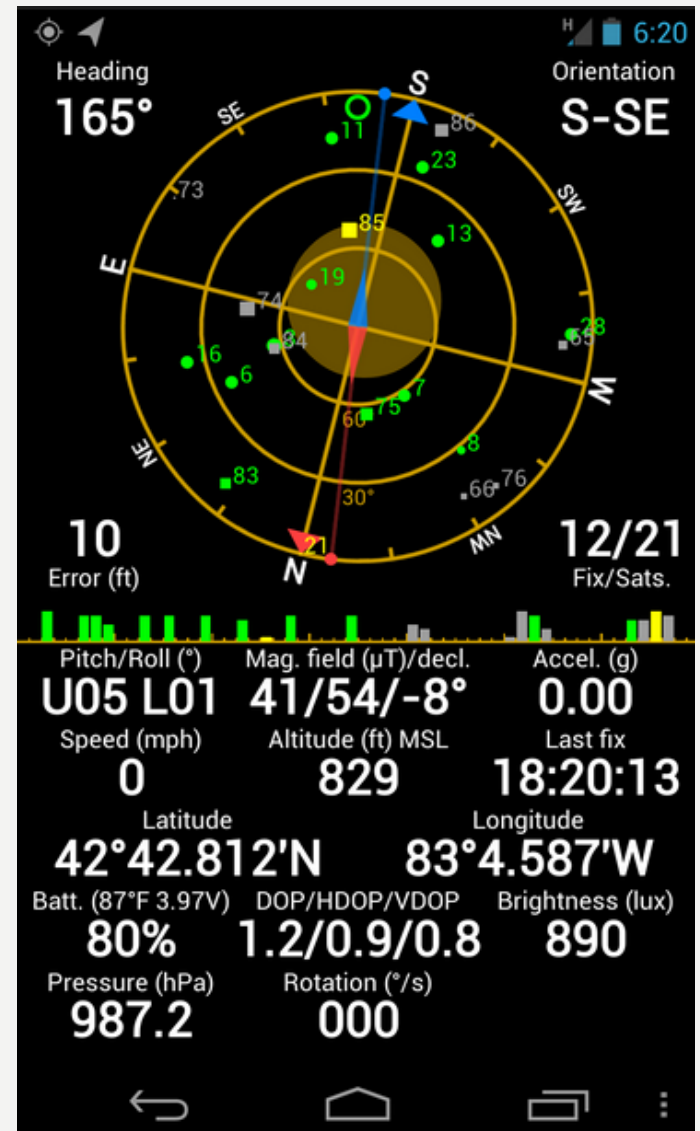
H 6:20

Heading
165°

Orientation
S-SE

S
SE
86
11
23
73
SW
85
13
E
19
74
28
34
65
16
3
6
W
7
75
60
8
NE
83
66
76
30°
NW
21
N

10
Error (ft)

12/21
Fix/Sats.

Pitch/Roll (°)
U05 L01

Mag. field (μT)/decl.
41/54/-8°

Accel. (g)
0.00

Speed (mph)
0

Altitude (ft) MSL
829

Last fix
18:20:13

Latitude
42°42.812'N

Longitude
83°4.587'W

Batt. (87°F 3.97V)
80%

DOP/HDOP/VDOP
1.2/0.9/0.8

Brightness (lux)
890

Pressure (hPa)
987.2

Rotation (°/s)
000